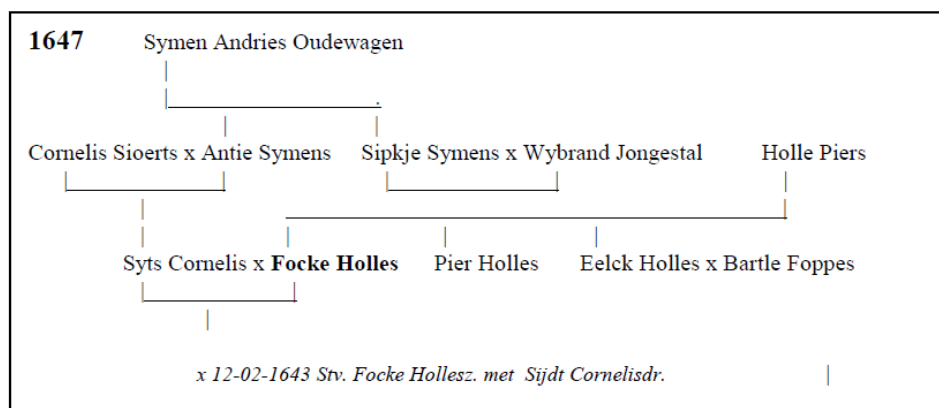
1647

Symen Andries Oudewagen

Cornelis Sioerts x Antie Symens

Sipkje Symens x Wybrand Jongestal

Holle Piers

Syts Cornelis x **Focke Holles**

Pier Holles

Eelck Holles x Bartle Foppes

*x 12-02-1643 Stv. Focke Hollesz. met Sijdt Cornelisdr.*